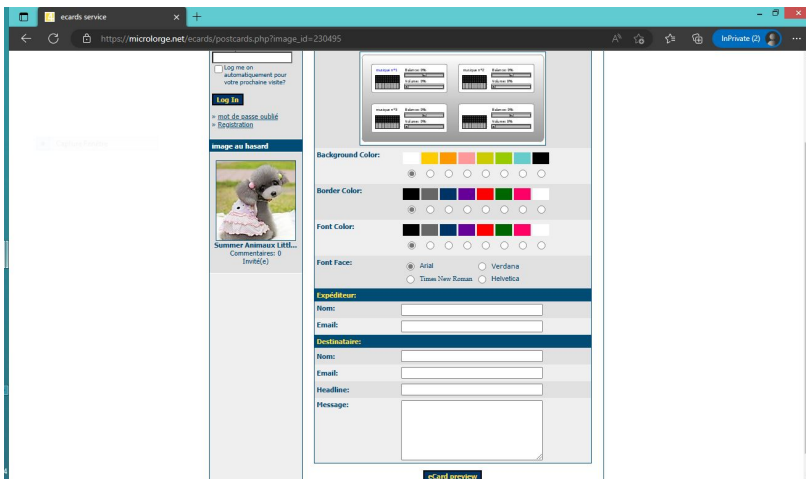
ecards service

https://microlorge.net/ecards/postcards.php?image_id=230495

InPrivate (2)

Log me on automatiquement pour votre prochaine visite?

Log In

» mot de passe oublié
» Registration

image au hasard

Summer Animaux Littl...
Commentaires: 0
Invité(e)

Background Color:

Border Color:

Font Color:

Font Face:
Arial
Verdana
Times New Roman
Helvetica

Expéditeur:
Nom:
Email:

Destinataire:
Nom:
Email:
Headline:
Message:

eCard preview